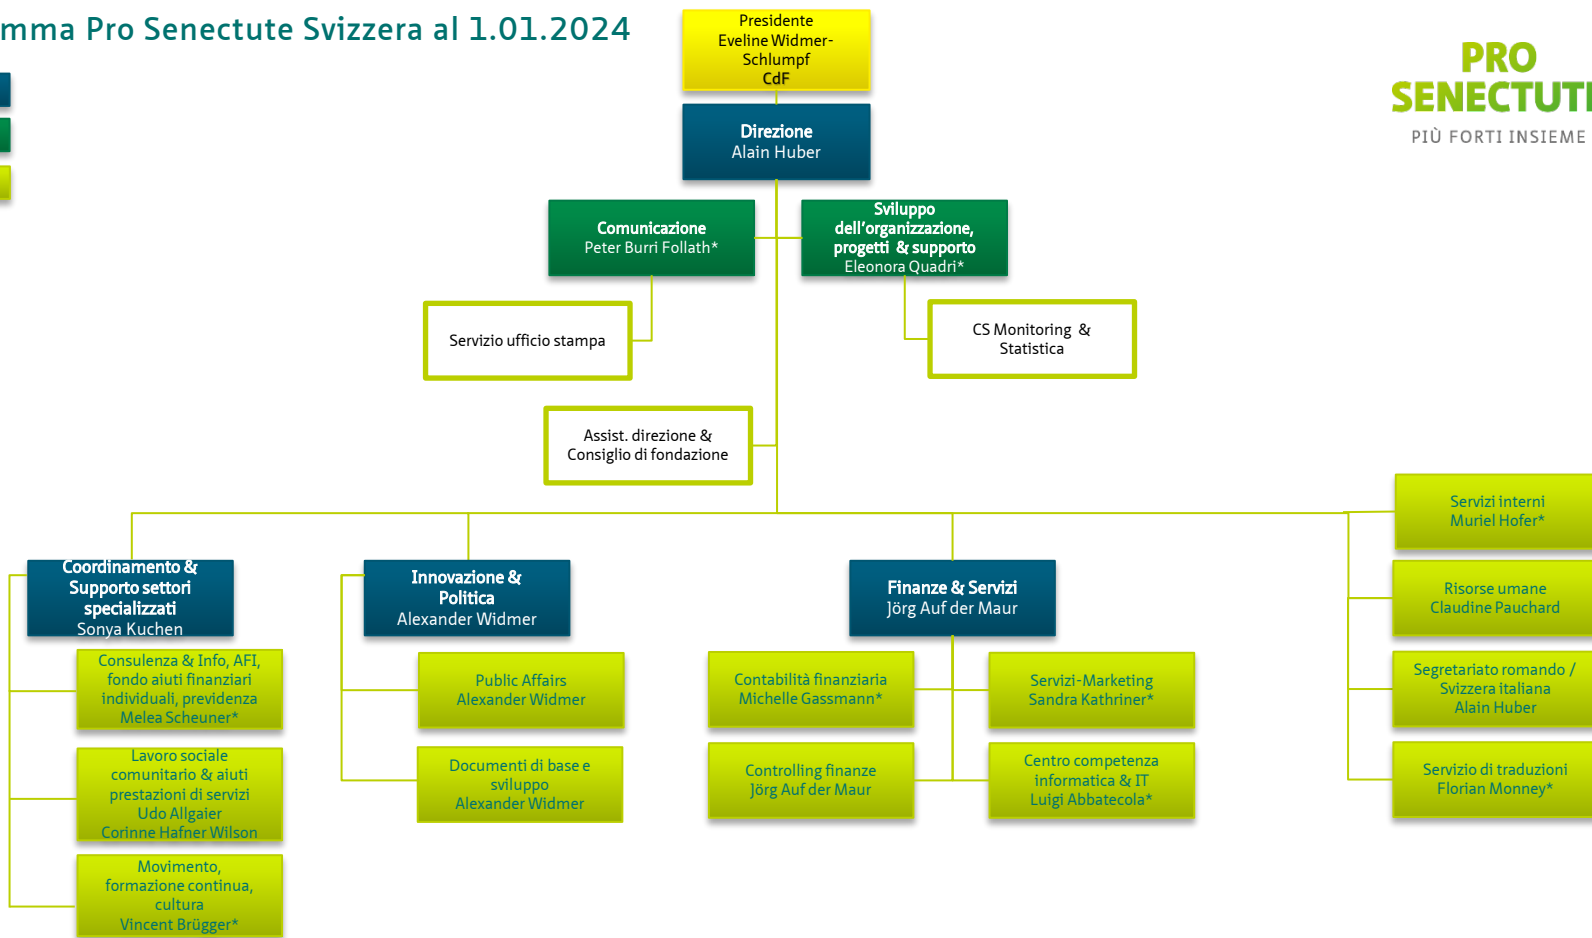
mma Pro Senectute Svizzera al 1.01.2024

Presidente
Eveline Widmer-Schlumpf
CdF

Direzione
Alain Huber

PRO
SENECTUT
PIÙ FORTI INSIEME

Comunicazione
Peter Burri Follath*

Sviluppo dell'organizzazione, progetti & supporto
Eleonora Quadri*

Servizio ufficio stampa

CS Monitoring & Statistica

Assist. direzione & Consiglio di fondazione

Servizi interni
Muriel Hofer*

Coordinamento & Supporto settori specializzati
Sonya Kuchen

Innovazione & Politica
Alexander Widmer

Finanze & Servizi
Jörg Auf der Maur

Risorse umane
Claudine Pauchard

Consulenza & Info, AFI, fondo aiuti finanziari individuali, previdenza
Melea Scheuner*

Public Affairs
Alexander Widmer

Contabilità finanziaria
Michelle Gassmann*

Servizi-Marketing
Sandra Kathriner*

Segretariato romando / Svizzera italiana
Alain Huber

Lavoro sociale comunitario & aiuti prestazioni di servizi
Udo Allgaier
Corinne Hafner Wilson

Documenti di base e sviluppo
Alexander Widmer

Controlling finanze
Jörg Auf der Maur

Centro competenza informatica & IT
Luigi Abbatecola*

Servizio di traduzioni
Florian Monney*

Movimento, formazione continua, cultura
Vincent Brügger*